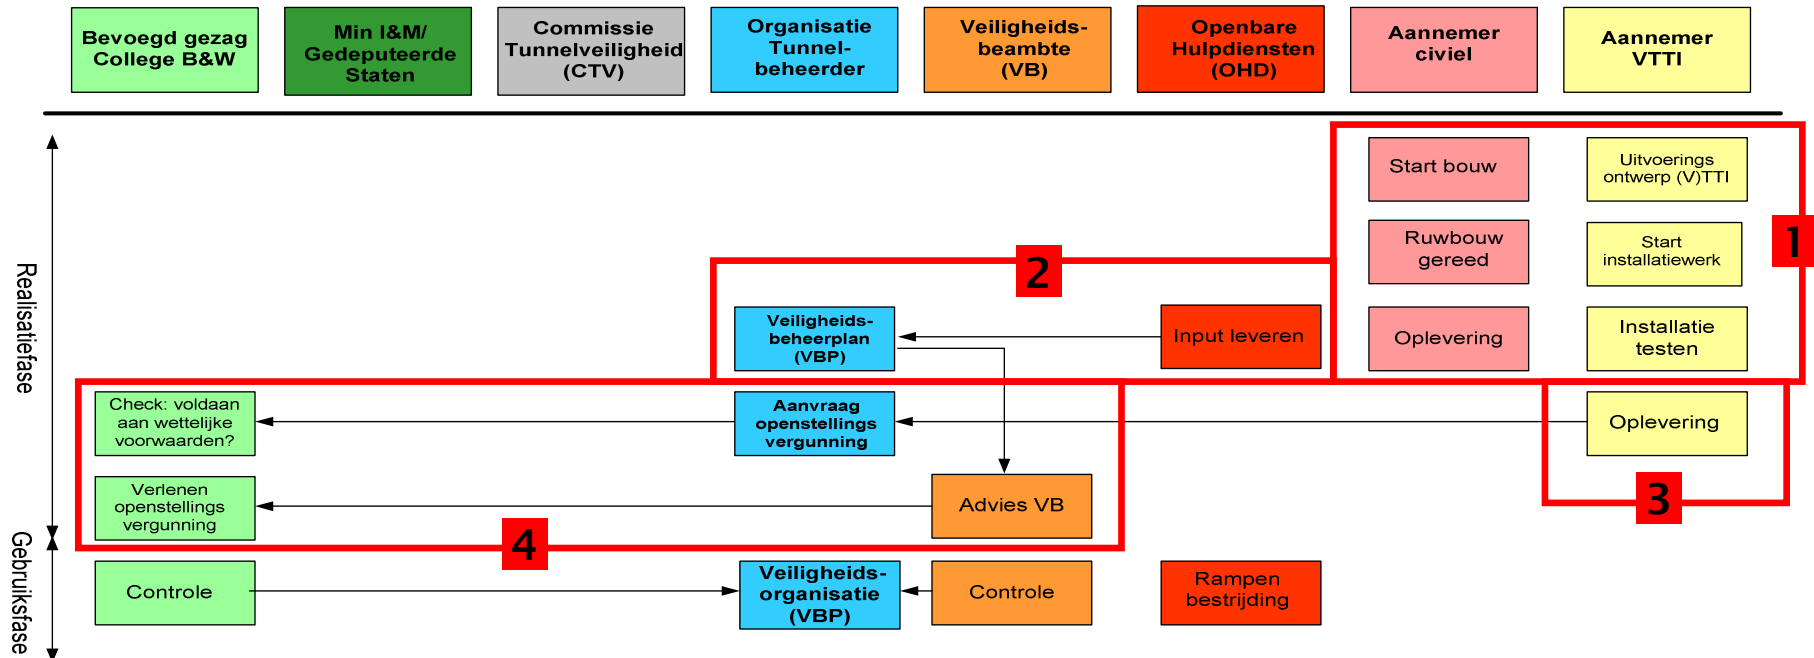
Bevoegd gezag College B&W

Min I&M/ Gedeputeerde Staten

Commissie Tunnelveiligheid (CTV)

Organisatie Tunnelbeheerder

Veiligheidsbeambte (VB)

Openbare Hulpdiensten (OHD)

Aannemer civiel

Aannemer VTTI

Realisatiefase

Gebruiksfase

Start bouw

Uitvoerings ontwerp (V)TTI

1

Ruwbouw gereed

Start installatiewerk

2

Veiligheidsbeheerplan (VBP)

Input leveren

Oplevering

Installatie testen

Check: voldaan aan wettelijke voorwaarden?

Aanvraag openstellings vergunning

Oplevering

Verlenen openstellings vergunning

Advies VB

3

4

Controle

Veiligheidsorganisatie (VBP)

Controle

Rampen bestrijding